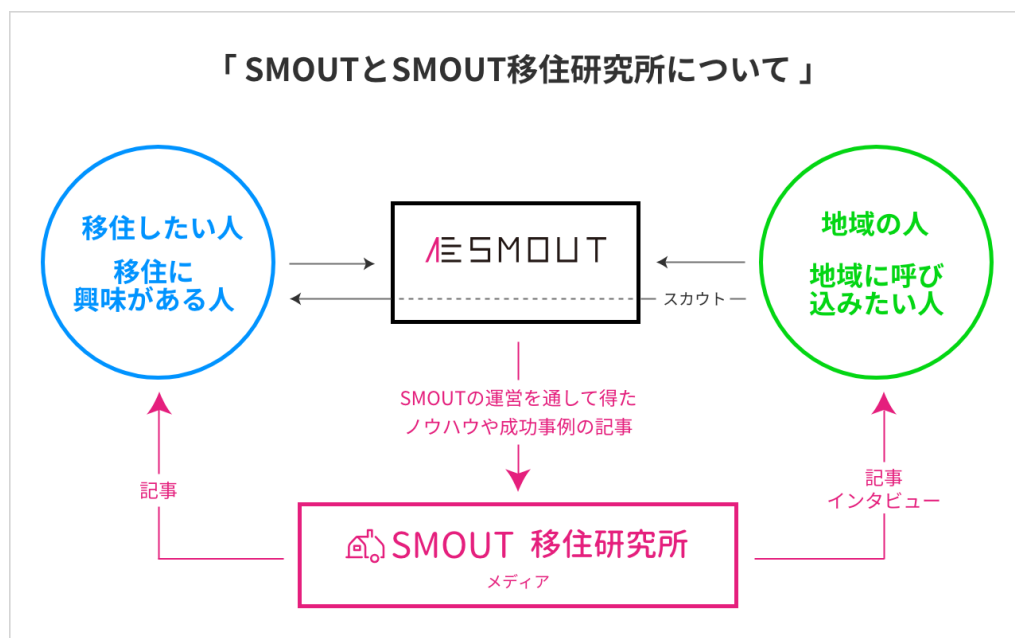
「 SMOUTとSMOUT移住研究所について 」

移住したい人

移住に
興味がある人

SMOUT

スカウト

地域の人

地域に呼び
込みたい人

SMOUTの運営を通して得た
ノウハウや成功事例の記事

記事

記事
インタビュー

SMOUT 移住研究所
メディア